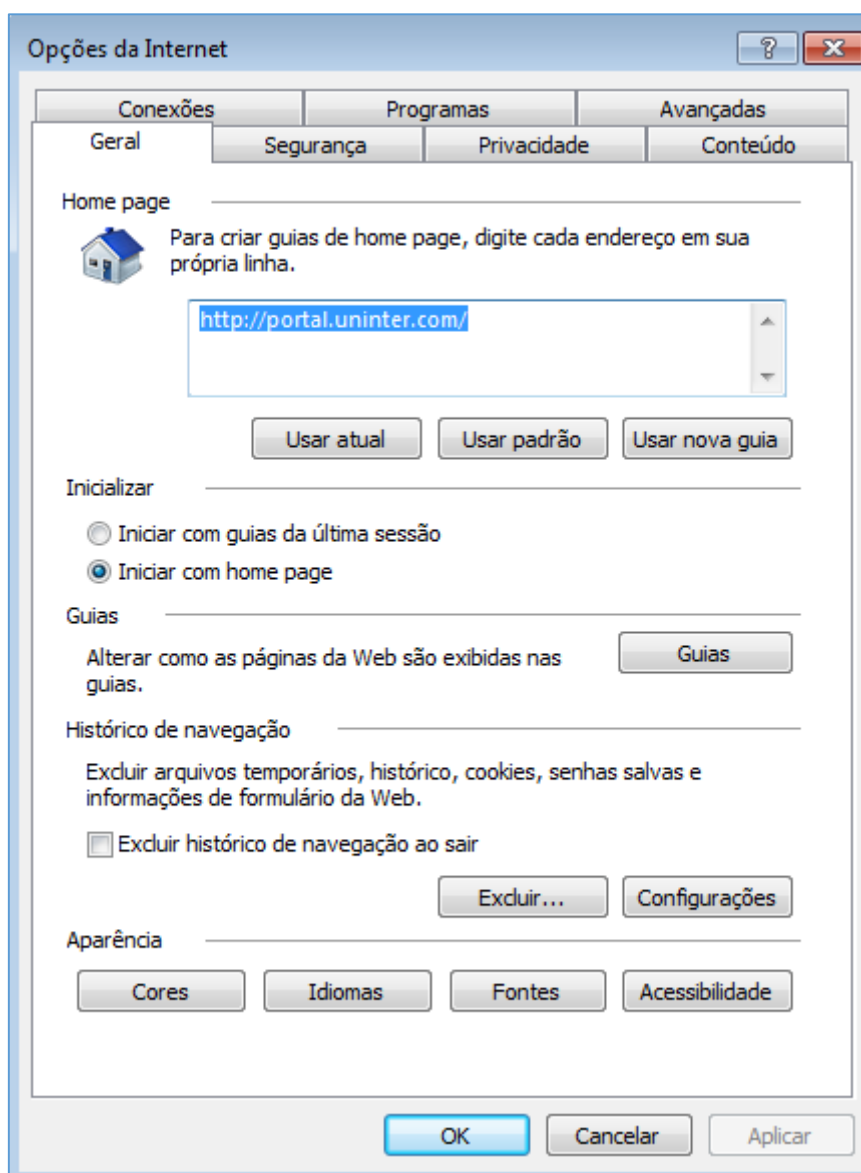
Opções da Internet

?

Conexões
Programas
Avançadas
Geral
Segurança
Privacidade
Conteúdo

Home page

Para criar guias de home page, digite cada endereço em sua própria linha.

http://portal.uninter.com/

Usar atual
Usar padrão
Usar nova guia

Inicializar

Iniciar com guias da última sessão

Iniciar com home page

Guias

Alterar como as páginas da Web são exibidas nas guias.

Guias

Histórico de navegação

Excluir arquivos temporários, histórico, cookies, senhas salvas e informações de formulário da Web.

Excluir histórico de navegação ao sair

Excluir...
Configurações

Aparência

Cores
Idiomas
Fontes
Acessibilidade

OK
Cancelar
Aplicar